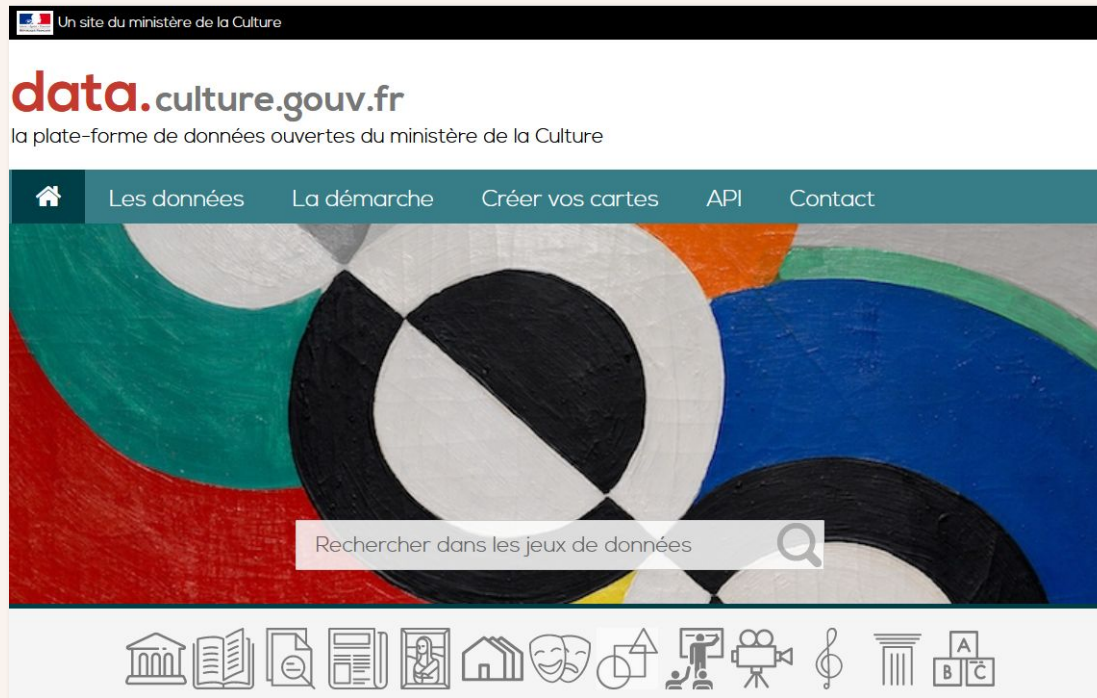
Un site du ministère de la Culture

data.culture.gouv.fr
la plate-forme de données ouvertes du ministère de la Culture

Les données La démarche Créer vos cartes API Contact

Rechercher dans les jeux de données

A B C